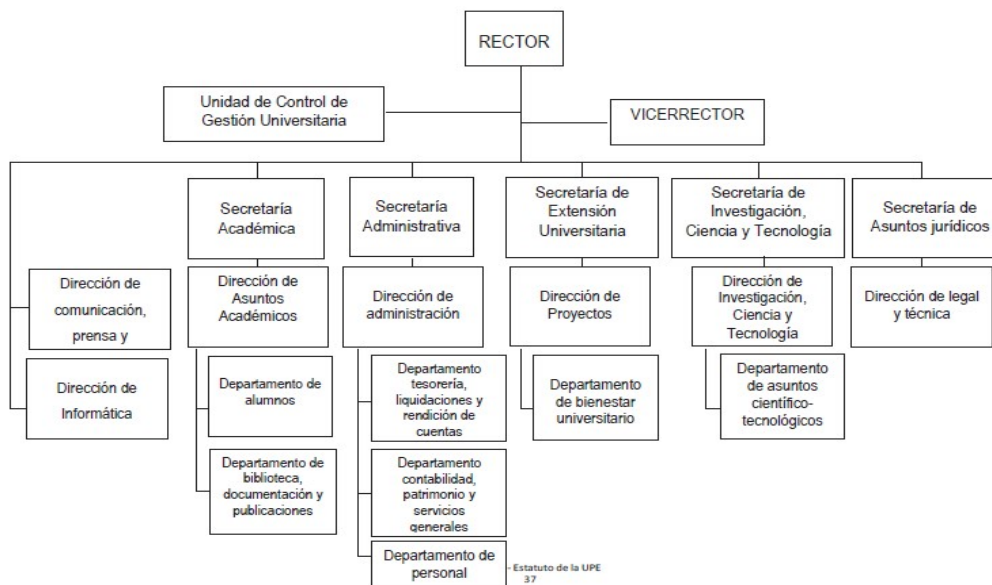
RECTOR

Unidad de Control de Gestión Universitaria

VICERRECTOR

Dirección de comunicación, prensa y

Dirección de Informática

Secretaría Académica

Dirección de Asuntos Académicos

Departamento de alumnos

Departamento de biblioteca, documentación y publicaciones

Secretaría Administrativa

Dirección de administración

Departamento tesorería, liquidaciones y rendición de cuentas

Departamento contabilidad, patrimonio y servicios generales

Departamento de personal

Secretaría de Extensión Universitaria

Dirección de Proyectos

Departamento de bienestar universitario

Secretaría de Investigación, Ciencia y Tecnología

Dirección de Investigación, Ciencia y Tecnología

Departamento de asuntos científico-tecnológicos

Secretaría de Asuntos jurídicos

Dirección de legal y técnica

- Estatuto de la UPE 37